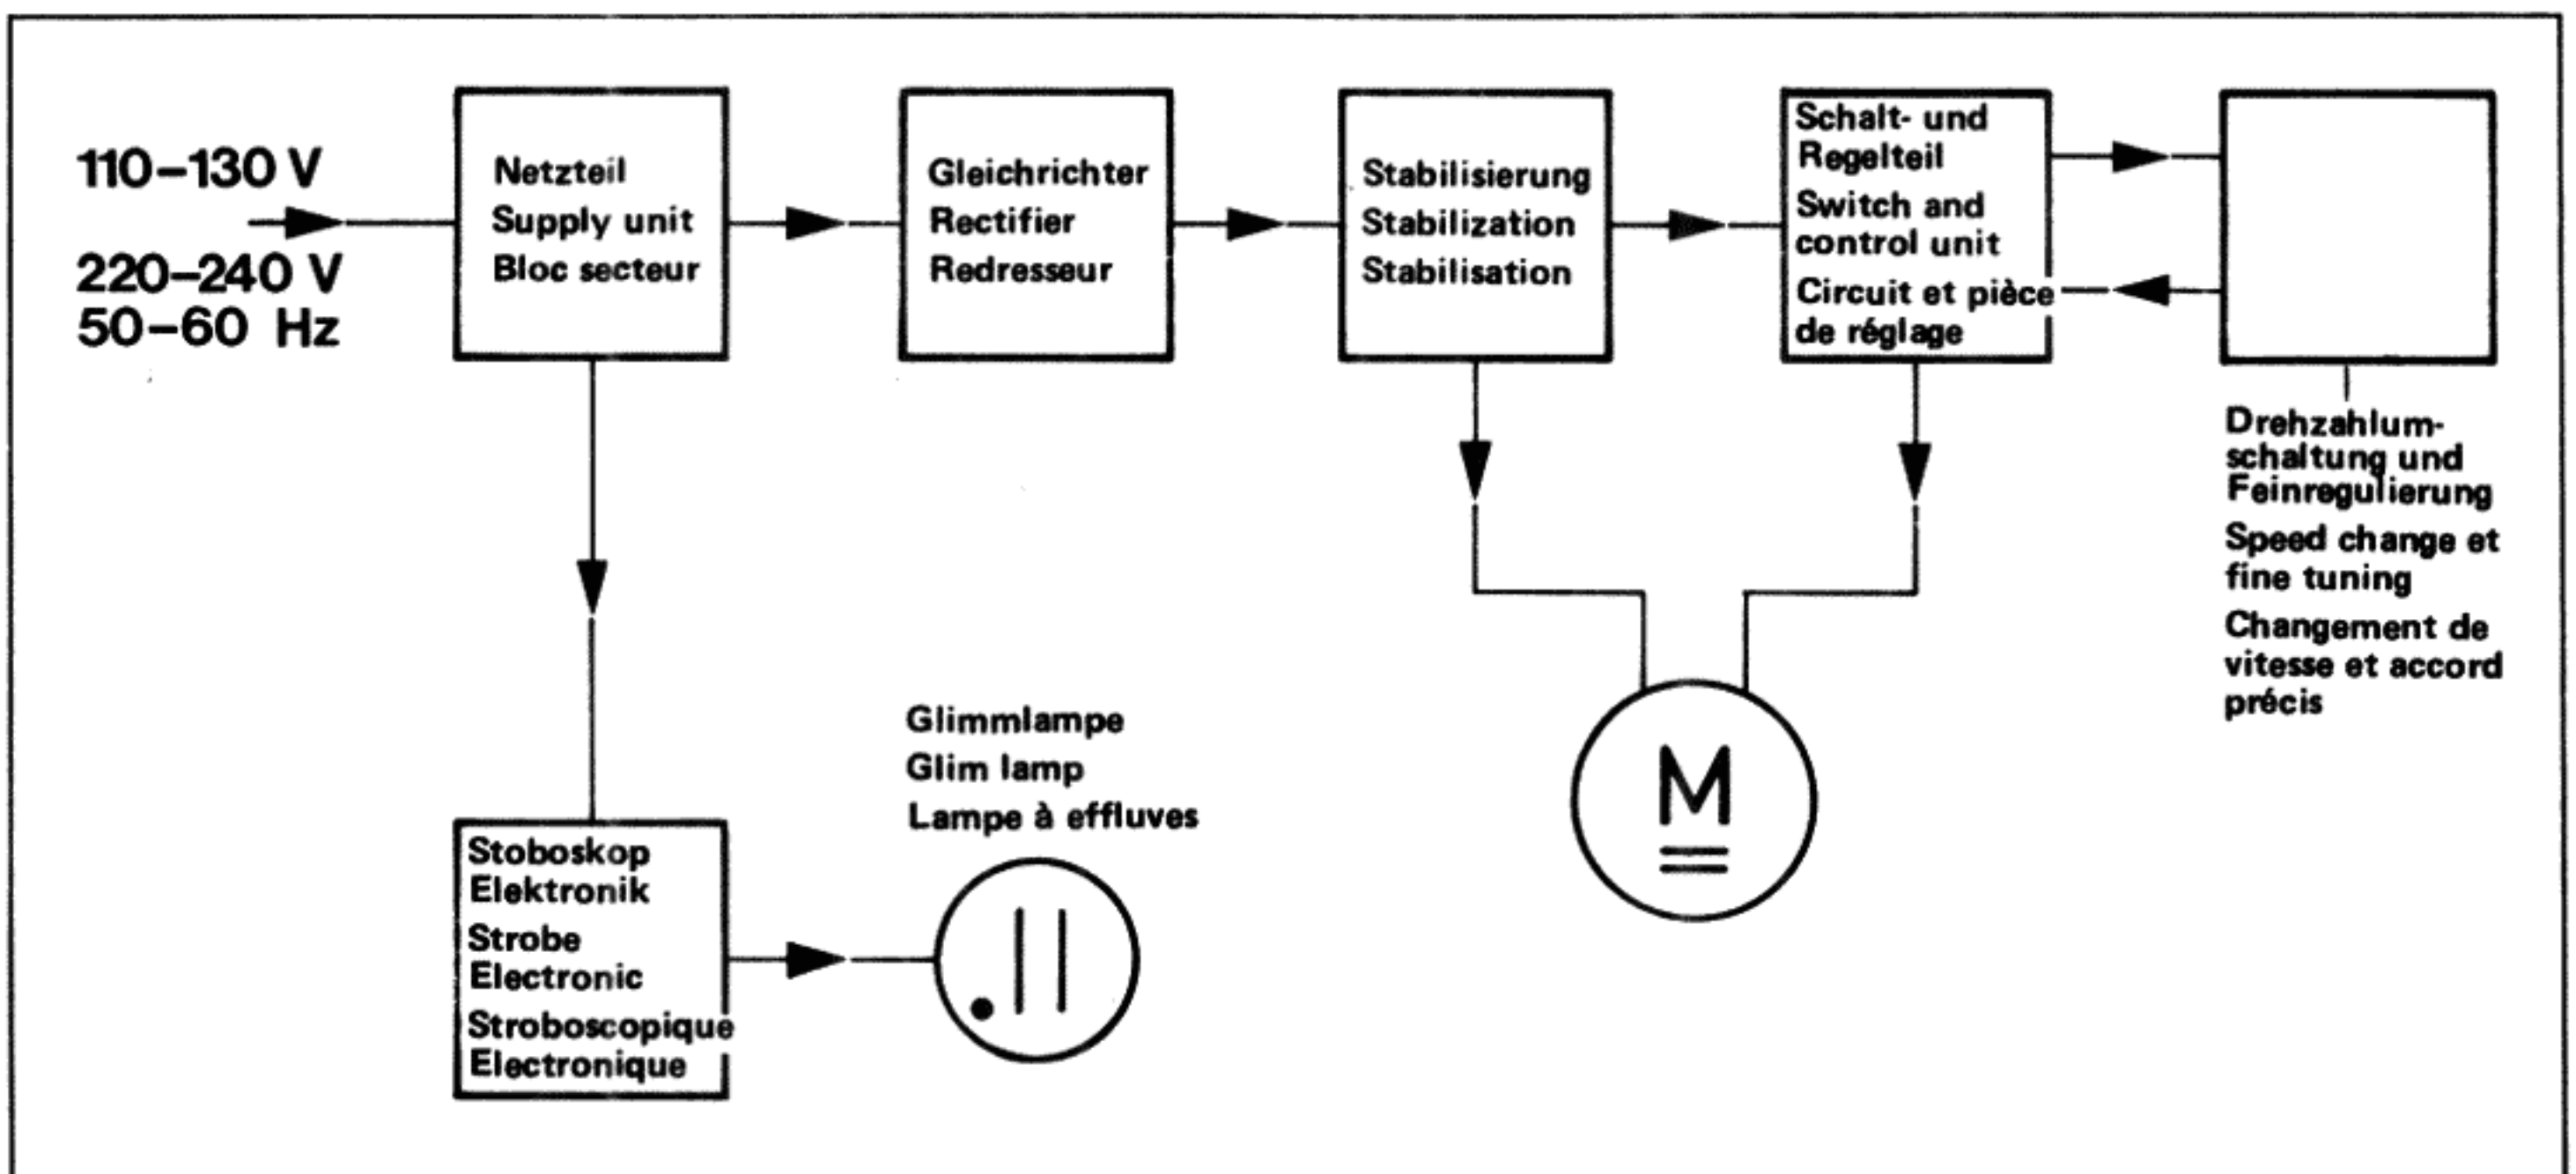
110–130 V

220–240 V
50–60 Hz

Netzteil
Supply unit
Bloc secteur

Gleichrichter
Rectifier
Redresseur

Stabilisierung
Stabilization
Stabilisation

Schalt- und Regelteil
Switch and control unit
Circuit et pièce de réglage

Drehzahlumschaltung und Feinregulierung
Speed change et fine tuning
Changement de vitesse et accord précis

Glimmlampe
Glim lamp
Lampe à effluves

Stoboskop Elektronik
Strobe Electronic
Stroboscopique Electronique

M